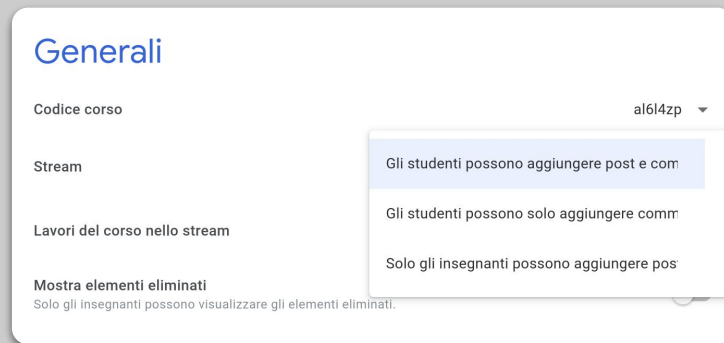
Generali

Codice corso

al6l4zp

Stream

Gli studenti possono aggiungere post e com

Gli studenti possono solo aggiungere comm

Lavori del corso nello stream

Solo gli insegnanti possono aggiungere pos

Mostra elementi eliminati
Solo gli insegnanti possono visualizzare gli elementi eliminati.